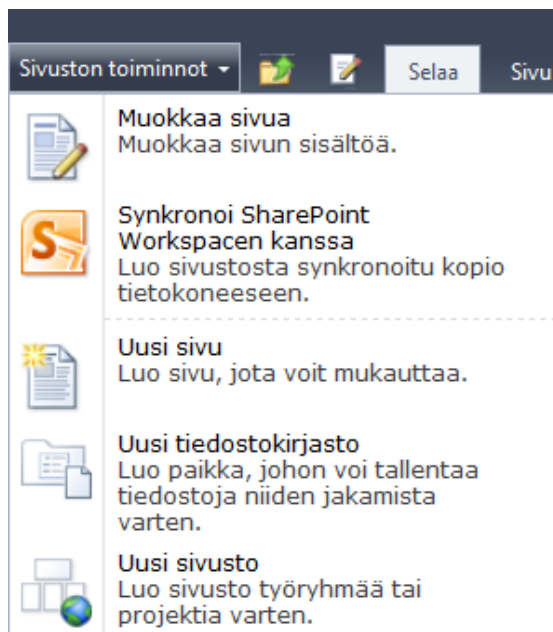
Sivuston toiminnot ▾ Selaa Sivu

Muokkaa sivua
Muokkaa sivun sisältöä.

Synkronoi SharePoint Workspacen kanssa
Luo sivustosta synkronoitu kopio tietokoneeseen.

Uusi sivu
Luo sivu, jota voit mukauttaa.

Uusi tiedostokirjasto
Luo paikka, johon voi tallentaa tiedostoja niiden jakamista varten.

Uusi sivusto
Luo sivusto työryhmää tai projektia varten.